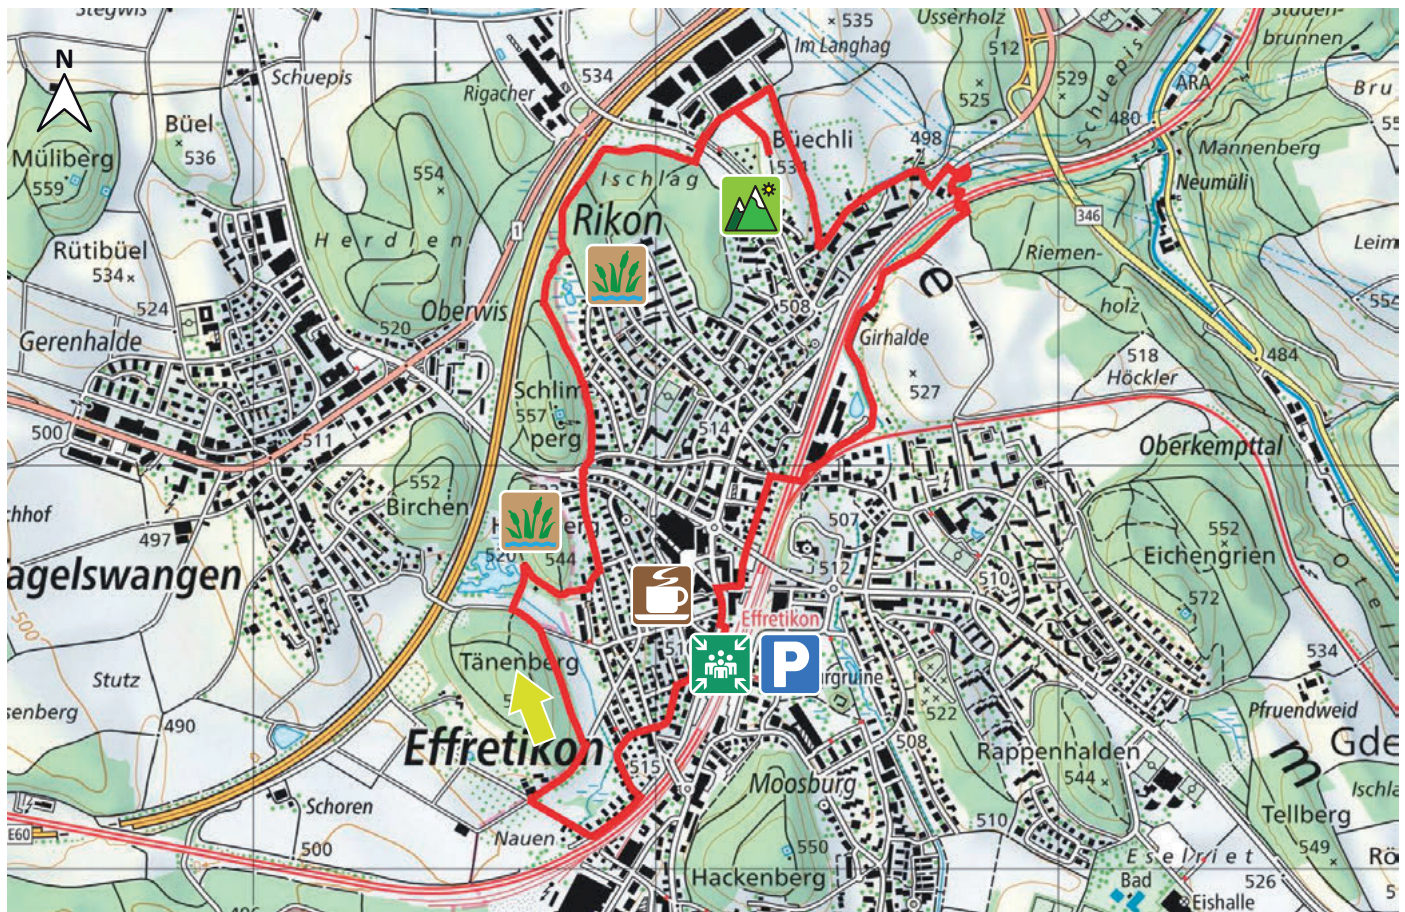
N

Stegwis
Schuepis
Rigacher
534
535
Im Langhag
Usserholz
512
525
529
Schuepis
480
ARA
Studenbrunnen
Bru
55
Büel
536
Müliberg
559
554
Ischlag
Büechli
531
498
Mannenberg
Neumüli
346
Rikon
Leim
Herdlen
1
Riemenholz
55
Rütibüel
534
524
Oberwis
508
e
520
Girhalde
518
Höckler
484
Gerenhalde
Schlimperg
557
527
500
511
514
Oberkempttal
552
Birchen
507
552
hhof
497
520
544
512
Eichengrien
agelswangen
510
572
Effretikon
534
500
Tänenberg
51
urgruine
Stutz
Pfruendweid
enberg
490
522
508
Rappenhalden
Gde
m
Effretikon
544
515
Moosburg
Ischla
Schoren
Tellberg
E60
500
Nauen
550
510
549
Eselriet
Rö
Hackenberg
Bad
526
Eishalle
5